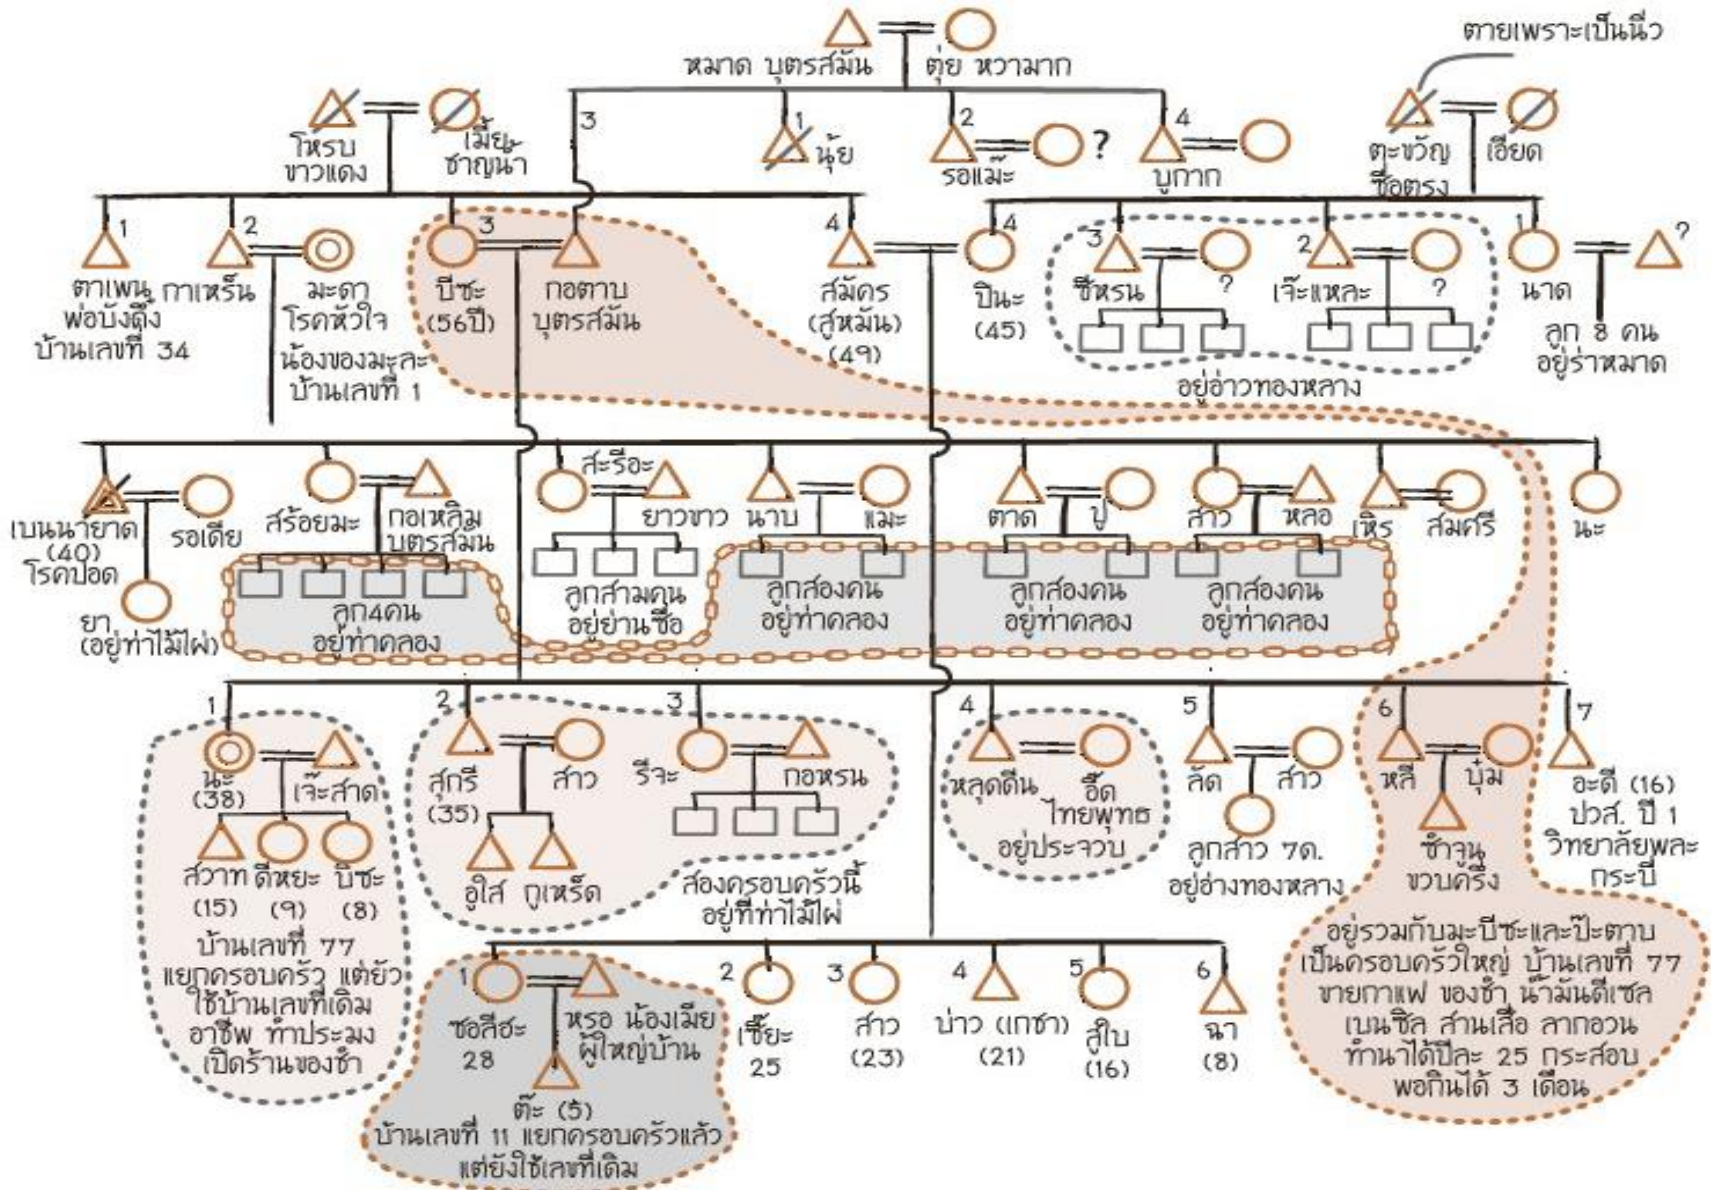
ตายเพราะเป็นนิ่ว

หมาด บุตรสมัน ตุ่ย หวามาก

3 1 นุ้ย 2 รอเม๊ะ ? 4 บูกาก

โหรบ ขาวแดง เมี้ยะ ชาญนา

ตะขวัญ ซื่อตรง เอียด

1 ตาเพน พ่อบังดึ้ง บ้านเลขที่ 34

2 กาเหร็น มะดา โรคหัวใจ น้องของมะละ บ้านเลขที่ 1

3 บีซะ (56ปี) กอตาบ บุตรสมัน

4 สมัคร (สู่หมัน) (49)

4 ปีนะ (45)

3 ซีหรน ? 2 เจ๊ะแหละ ?

อยู่อ่าวทองหลาง

1 นาด ? ลูก 8 คน อยู่ร่าหมาด

เบนนายาด (40) โรคปอด รอเดีย ยา (อยู่ท่าไม้ไผ่)

สร้อยมะ กอเหลิม บุตรสมัน ลูก4คน อยู่ท่าคลอง

สะรีอะ ยาวขาว ลูกสามคน อยู่ย่านซื่อ

นาบ แมะ ลูกสองคน อยู่ท่าคลอง

ตาด ปู ลูกสองคน อยู่ท่าคลอง

สาว หลอ ลูกสองคน อยู่ท่าคลอง

เหิร สมศรี

นะ

1 นะ (38) เจ๊ะสาด สวาท (15) ดีหยะ (9) บีซะ (8) บ้านเลขที่ 77 แยกครอบครัว แต่ยังใช้บ้านเลขที่เดิม อาชีพ ทำประมง เปิดร้านของชำ

2 สุกรี (35) สาว อูใส กูเหร็ด

3 รีจะ กอหรน

สองครอบครัวนี้ อยู่ที่ท่าไม้ไผ่

4 หลุดดีน อี๊ด ไทยพุทธ อยู่ประจวบ

5 ลัด สาว ลูกสาว 7ด. อยู่อ่างทองหลาง

6 หลี บุ้ม ชำจุน ขวบครึ่ง

7 อะดี (16) ปวส. ปี 1 วิทยาลัยพละ กระบี่

อยู่รวมกับมะบีซะและป๊ะตาบ เป็นครอบครัวใหญ่ บ้านเลขที่ 77 ขายกาแฟ ของชำ น้ำมันดีเซล เบนซิล สานเสื่อ ลากอวน ทำนาได้ปีละ 25 กระสอบ พอกินได้ 3 เดือน

1 ซอลีฮะ 28 หรอ น้องเมีย ผู้ใหญ่บ้าน ต๊ะ (5) บ้านเลขที่ 11 แยกครอบครัวแล้ว แต่ยังใช้เลขที่เดิม

2 เซี๊ยะ 25

3 สาว (23)

4 บ่าว (เกชา) (21)

5 สู่ใบ (16)

6 ฉา (8)